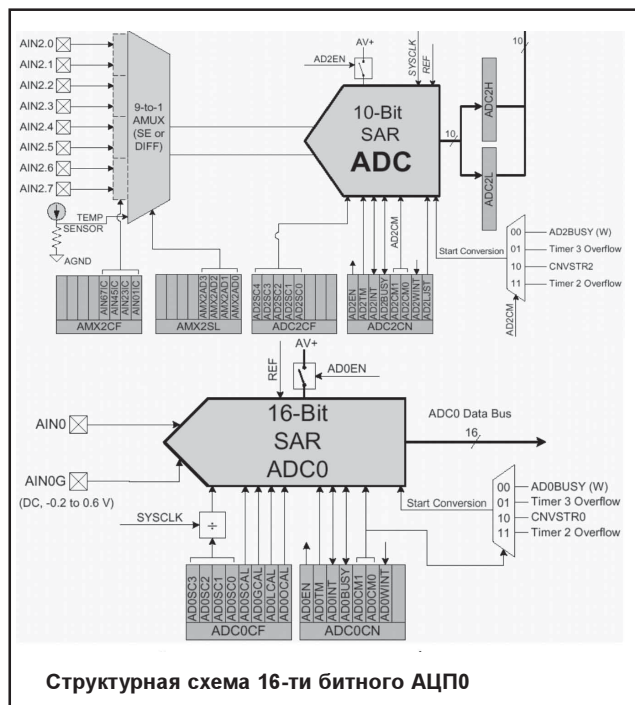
AIN2.0
AIN2.1
AIN2.2
AIN2.3
AIN2.4
AIN2.5
AIN2.6
AIN2.7

9-to-1 AMUX (SE or DIFF)

TEMP SENSOR
AGND

AD2EN
AV+
SYSCLK
REF

10-Bit SAR ADC

10
10

ADC2H
ADC2L

AIN67IC
AIN45IC
AIN23IC
AIN01IC
AMX2CF

AMX2AD3
AMX2AD2
AMX2AD1
AMX2AD0
AMX2SL

AD2SC4
AD2SC3
AD2SC2
AD2SC1
AD2SC0
ADC2CF

AD2EN
AD2TM
AD2INT
AD2BUSY
AD2CM1
AD2CM0
AD2WINT
AD2LJST
ADC2CN

AD2CM

Start Conversion
00 AD2BUSY (W)
01 Timer 3 Overflow
10 CNVSTR2
11 Timer 2 Overflow

AD2CM

REF
AV+
AD0EN

AIN0
AIN0G
(DC, -0.2 to 0.6 V)

16-Bit SAR ADC0

ADC0 Data Bus
16

Start Conversion
00 AD0BUSY (W)
01 Timer 3 Overflow
10 CNVSTR0
11 Timer 2 Overflow

SYSCLK
÷

AD0SC3
AD0SC2
AD0SC1
AD0SC0
AD0SCAL
AD0GCAL
AD0LCAL
AD0OCAL
ADC0CF

AD0EN
AD0TM
AD0INT
AD0BUSY
AD0CM1
AD0CM0
AD0WINT
ADC0CN

Структурная схема 16-ти битного АЦП0